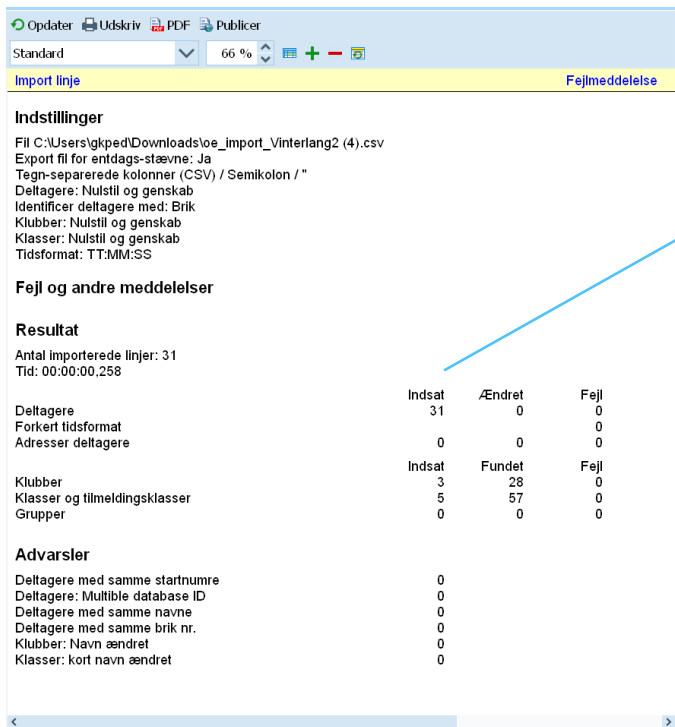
Opdater Udskriv PDF Publicer

Standard 66 %

Import linje Fejlmeddelelse

Indstillinger

Fil C:\Users\gkped\Downloads\oe_import_Vinterlang2 (4).csv
Export fil for entdags-stævne: Ja
Tegn-separerede kolonner (CSV) / Semikolon / "
Deltagere: Nulstil og genskab
Identificer deltagere med: Brik
Klubber: Nulstil og genskab
Klasser: Nulstil og genskab
Tidsformat: TT:MM:SS

Fejl og andre meddelelser

Resultat

Antal importerede linjer: 31
Tid: 00:00:00,258

| | Indsat | Ændret | Fejl |
|---|---|---|---|
| Deltagere | 31 | 0 | 0 |
| Forkert tidsformat | | | 0 |
| Adresser deltagere | 0 | 0 | 0 |

| | Indsat | Fundet | Fejl |
|---|---|---|---|
| Klubber | 3 | 28 | 0 |
| Klasser og tilmeldingsklasser | 5 | 57 | 0 |
| Grupper | 0 | 0 | 0 |

Advarsler

| | |
|---|---|
| Deltagere med samme startnumre | 0 |
| Deltagere: Multible database ID | 0 |
| Deltagere med samme navne | 0 |
| Deltagere med samme brik nr. | 0 |
| Klubber: Navn ændret | 0 |
| Klasser: kort navn ændret | 0 |